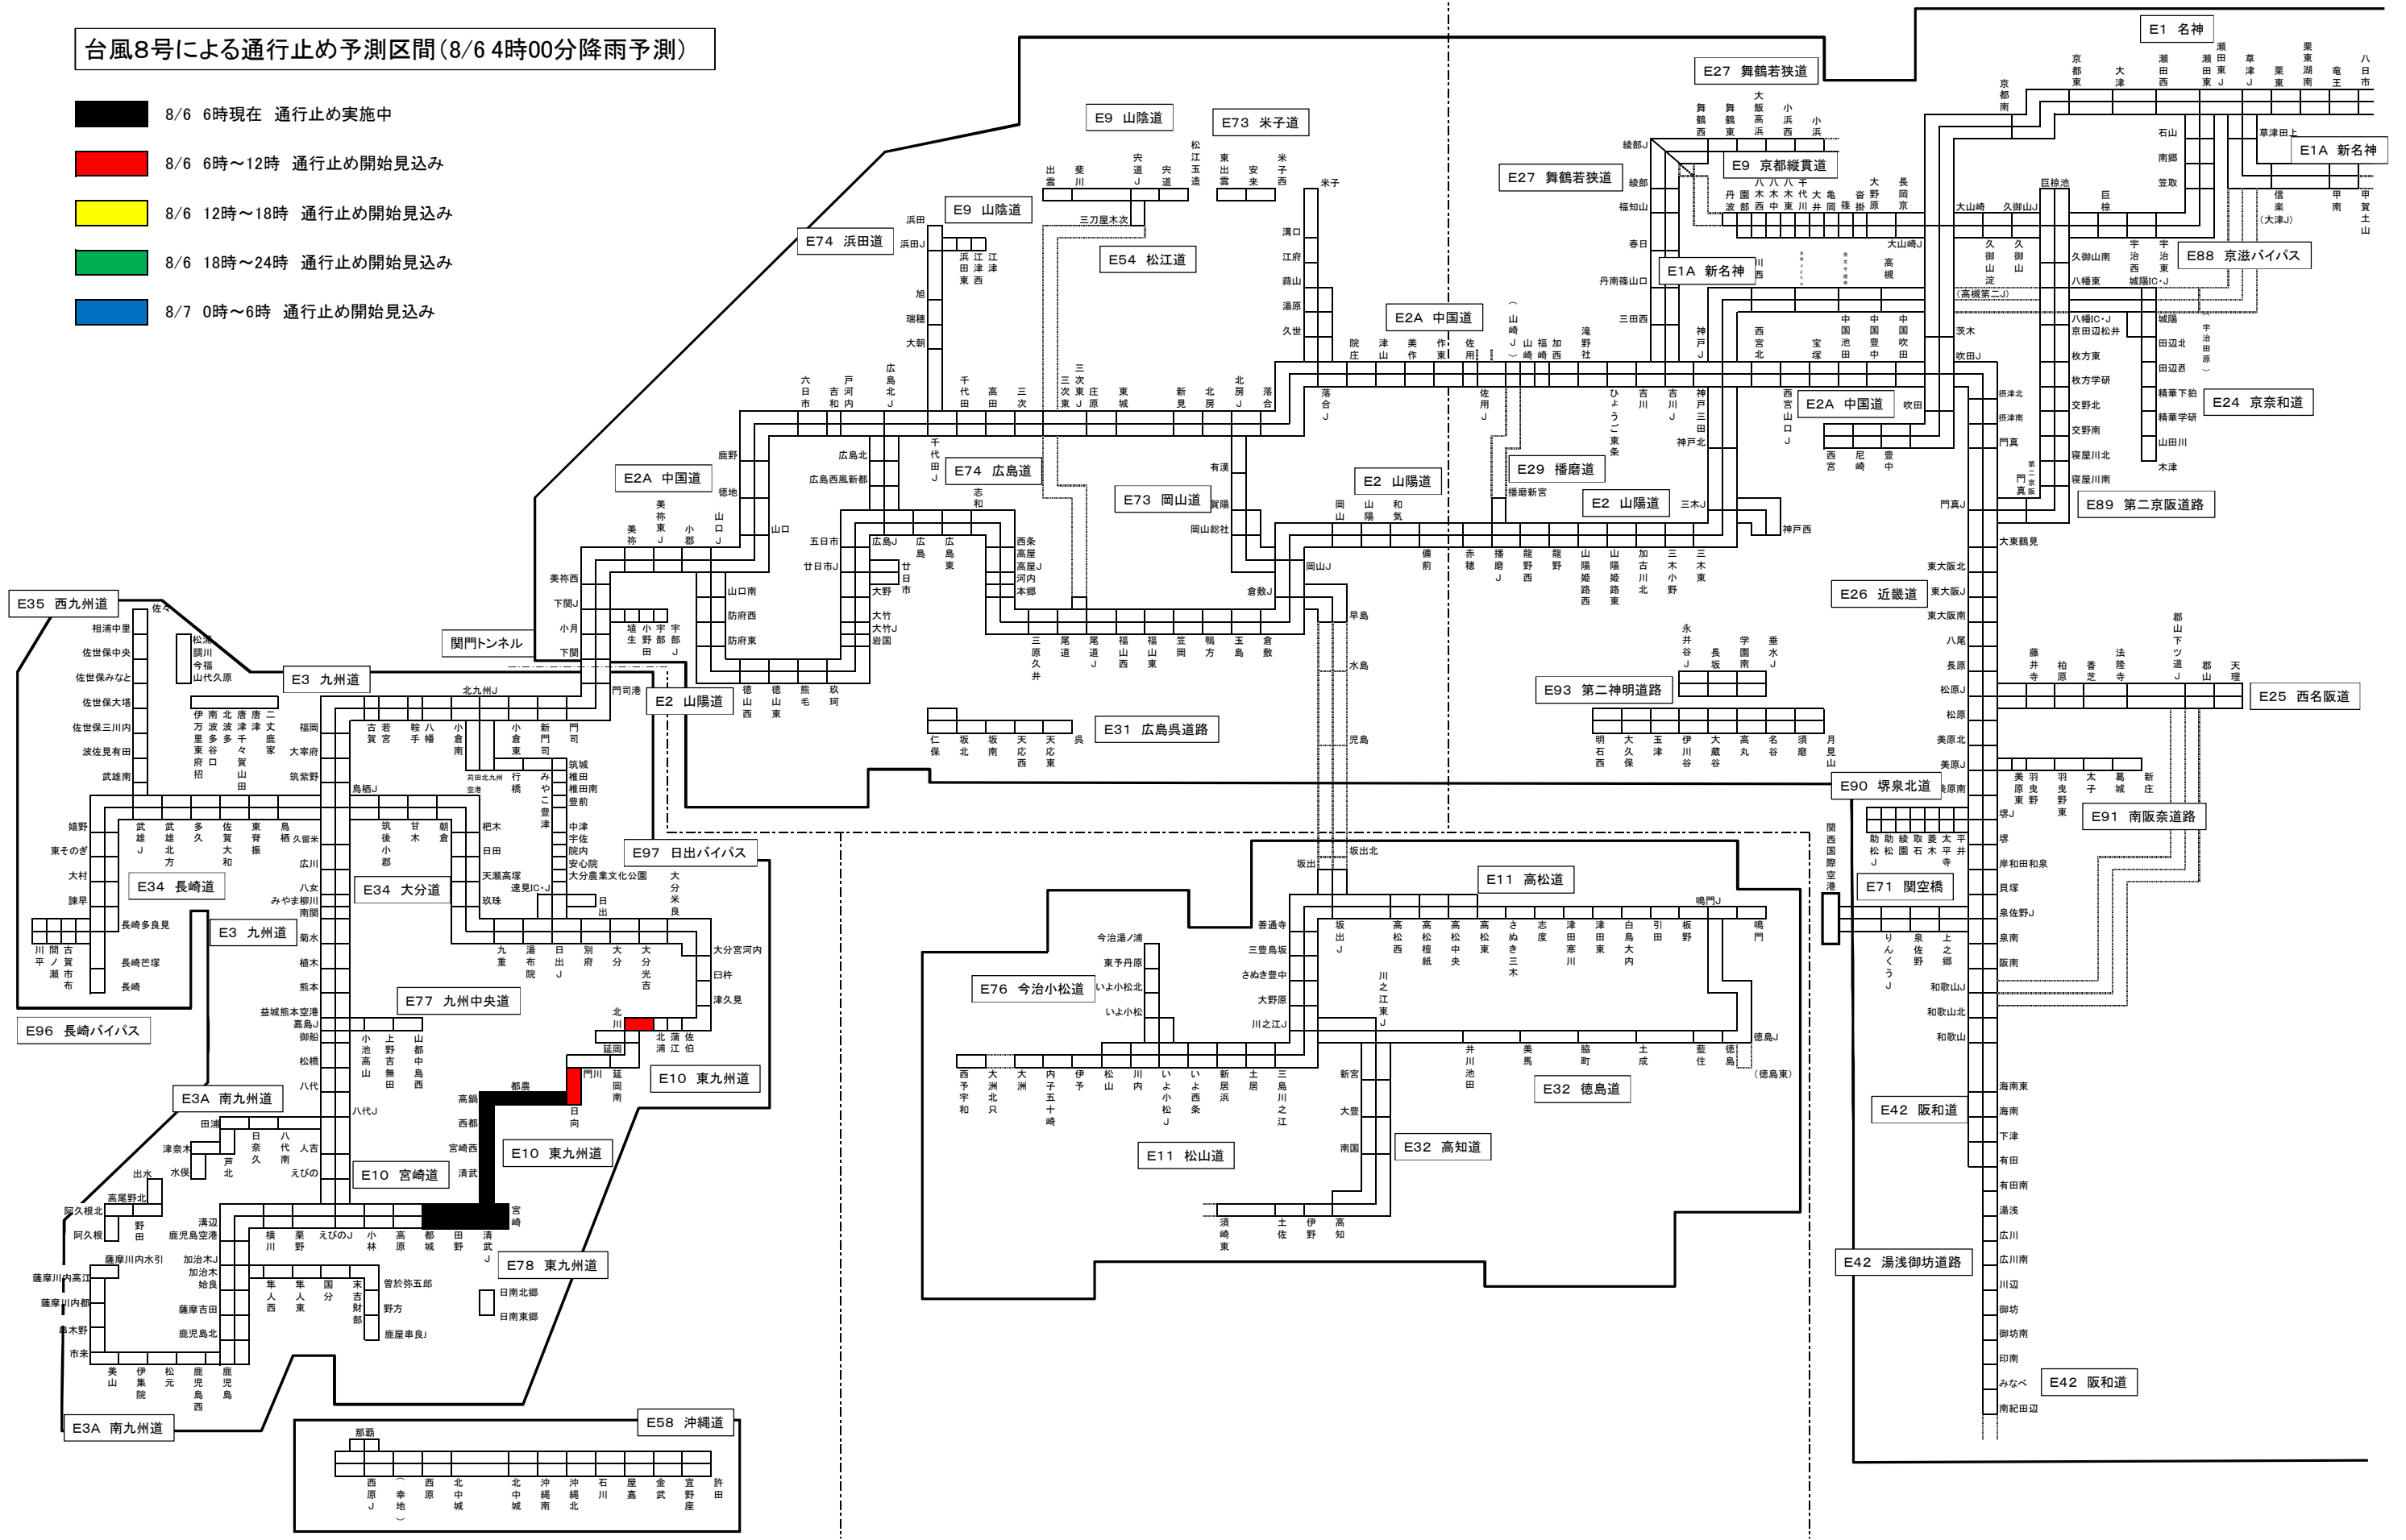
台風8号による通行止め予測区間（8/6 4時00分降雨予測）

8/6 6時現在 通行止め実施中
8/6 6時～12時 通行止め開始見込み
8/6 12時～18時 通行止め開始見込み
8/6 18時～24時 通行止め開始見込み
8/7 0時～6時 通行止め開始見込み

E1 名神
E1A 新名神
E27 舞鶴若狭道
E9 京都縦貫道
E9 山陰道
E73 米子道
E74 浜田道
E54 松江道
E2A 中国道
E88 京滋バイパス
E24 京奈和道
E29 播磨道
E2 山陽道
E74 広島道
E73 岡山道
E89 第二京阪道路
E26 近畿道
E25 西名阪道
E93 第二神明道路
E31 広島呉道路
E90 堺泉北道
E91 南阪奈道路
E71 関空橋
E11 高松道
E76 今治小松道
E32 徳島道
E32 高知道
E11 松山道
E42 阪和道
E42 湯浅御坊道路
E35 西九州道
E3 九州道
関門トンネル
E97 日出バイパス
E34 長崎道
E34 大分道
E77 九州中央道
E10 東九州道
E96 長崎バイパス
E3A 南九州道
E10 宮崎道
E78 東九州道
E58 沖縄道

京都東 大津 瀬田西 瀬田東 瀬田東J 草津J 栗東 栗東湖南 竜王 八日市
舞鶴西 舞鶴東 大飯高浜 小浜西 小浜
綾部J 綾部 福知山 春日 丹南篠山口 三田西
丹波 園部 八木西 八木中 八木東 千代川 大井 亀岡 篠 沓掛 大山崎 大原野 長岡京
京都南 石山 南郷 笠取 草津田上
巨椋池 大山崎 久御山J 巨椋 信楽（大津J） 甲南 甲賀土山
大山崎J 高槻 久御山淀 久御山 久御山南 宇治西 宇治東 八幡東 城陽IC・J
（高槻第二J） 茨木 八幡IC・J 京田辺松井 城陽 田辺北 田辺西 宇治田原
吹田J 枚方東 枚方学研 交野北 交野南 寝屋川北 寝屋川南 精華下狛 精華学研 山田川 木津
出雲 斐川 宍道J 宍道 松江玉造 東出雲 安来 米子西 米子 三刀屋木次
浜田 浜田J 浜田東 江津 江津西 旭 瑞穂 大朝
溝口 江府 蒜山 湯原 久世
院庄 津山 美作 作東 佐用 山崎J 山崎 福崎 加西 滝野社 神戸 西宮北 宝塚 中国池田 中国豊中 中国吹田
六日市 戸河内 吉和 広島北J 千代田 高田 三次 三次東J 庄原 東城 新見 北房J 落合J 佐用J ひょうご東条 吉川 吉川J 神戸三田 神戸北 西宮山口J
鹿野 広島北 広島西風新都 千代田J 志和 有漢 賀陽 岡山総社 播磨新宮 三木J 神戸西
美祢東J 美祢 小郡 山口J 山口 徳地 五日市 廿日市J 広島J 広島 広島東 西条 高屋 高屋J 河内 本郷 岡山 山陽 和気 備前 赤穂 播磨J 龍野西 龍野 山陽姫路西 山陽姫路東 加古川北 三木小野 三木東 岡山J 倉敷J 早島
美祢西 下関J 小月 下関 埴生 小野田 宇部 宇部J 山口南 防府西 防府東 大野 廿日市 大竹 大竹J 岩国 三原久井 尾道 尾道J 福山西 福山東 笠岡 鴨方 玉島 倉敷 水島 児島
門司港 徳山西 徳山東 熊毛 玖珂
仁保 坂北 坂南 天応西 天応東 呉
永井谷J 長坂 学園南 垂水J
明石西 大久保 玉津 伊川谷 大蔵谷 高丸 名谷 須磨 月見山
大東鶴見 東大阪北 東大阪J 東大阪南 八尾 長原 松原J 松原 美原北 美原J 美原南 堺J 堺 岸和田和泉 貝塚 泉佐野J 泉南 阪南 和歌山J 和歌山北 和歌山 門真J 門真 摂津北 摂津南 第二京阪門真
藤井寺 柏原 香芝 法隆寺 郡山下ツ道J 郡山 天理
美原東 羽曳野 羽曳野東 太子 葛城 新庄
助松J 助松 綾園 取石 菱木 太平寺 平井
関西国際空港 りんくうJ 泉佐野 上之郷
海南東 海南 下津 有田 有田南 湯浅 広川 広川南 川辺 御坊 御坊南 印南 みなべ 南紀田辺
坂出北 坂出 鳴門J 鳴門 善通寺 三豊鳥坂 さぬき豊中 大野原 川之江J 今治湯ノ浦 東予丹原 いよ小松北 いよ小松
坂出J 高松西 高松檀紙 高松中央 高松東 さぬき三木 志度 津田寒川 津田東 白鳥大内 引田 板野
川之江東 井川池田 美馬 脇町 土成 藍住 徳島J 徳島（徳島東）
西予宇和 大洲北只 大洲 内子五十崎 伊予 松山 川内 いよ小松J いよ西条 新居浜 土居 三島川之江
新宮 大豊 南国 須崎東 土佐 伊野 高知
佐々 相浦中里 佐世保中央 佐世保みなと 佐世保大塔 佐世保三川内 波佐見有田 武雄南 嬉野 東そのぎ 大村 諫早 川平 間ノ瀬 古賀市布 長崎多良見 長崎芒塚 長崎
松浦 調川 今福 山代久原
伊万里東府招 南波多谷口 北波多 唐津 浜玉 唐津千々賀 二丈 鹿家 多久 佐賀大和 東脊振 鳥栖 武雄北方 武雄J
北九州J 福岡 大宰府 筑紫野 鳥栖J 鳥久留米 広川 八女 みやま柳川 南関 菊水 植木 熊本 益城熊本空港 嘉島J 御船 松橋 八代 八代J
古賀 若宮 八幡 小倉南 小倉東 新門司 門司 苅田北九州空港 行橋 みやこ豊津 築城 椎田 椎田南 豊前 中津 宇佐 院内 安心院 大分農業文化公園 速見IC・J 日出 大分米良
筑後小郡 甘木 朝倉 杷木 日田 天瀬高塚 玖珠 九重 湯布院 日出J 別府 大分 大分光吉 大分宮河内 臼杵 津久見
小池高山 上野吉無田 山都中島西 北川 北浦 蒲江 佐伯 延岡 延岡南 門川 日向 都農 高鍋 西都 宮崎西 清武 宮崎
田浦 日奈久 八代南 人吉 津奈木 水俣 芦北 えびの 出水 高尾野北 阿久根北 阿久根 野田 横川 栗野 えびのJ 小林 高原 都城 田野 清武J
清辺 鹿児島空港 加治木J 加治木 始良 薩摩川内水引 薩摩川内高江 薩摩川内都 串木野 市来 薩摩吉田 鹿児島北 美山 伊集院 松元 鹿児島西 鹿児島
隼人西 隼人東 国分 末吉財部 曽於弥五郎 野方 鹿屋串良J 日南北郷 日南東郷
那覇 西原J （幸地） 西原 北中城 北中城 沖縄南 沖縄北 石川 屋嘉 金武 宜野座 許田